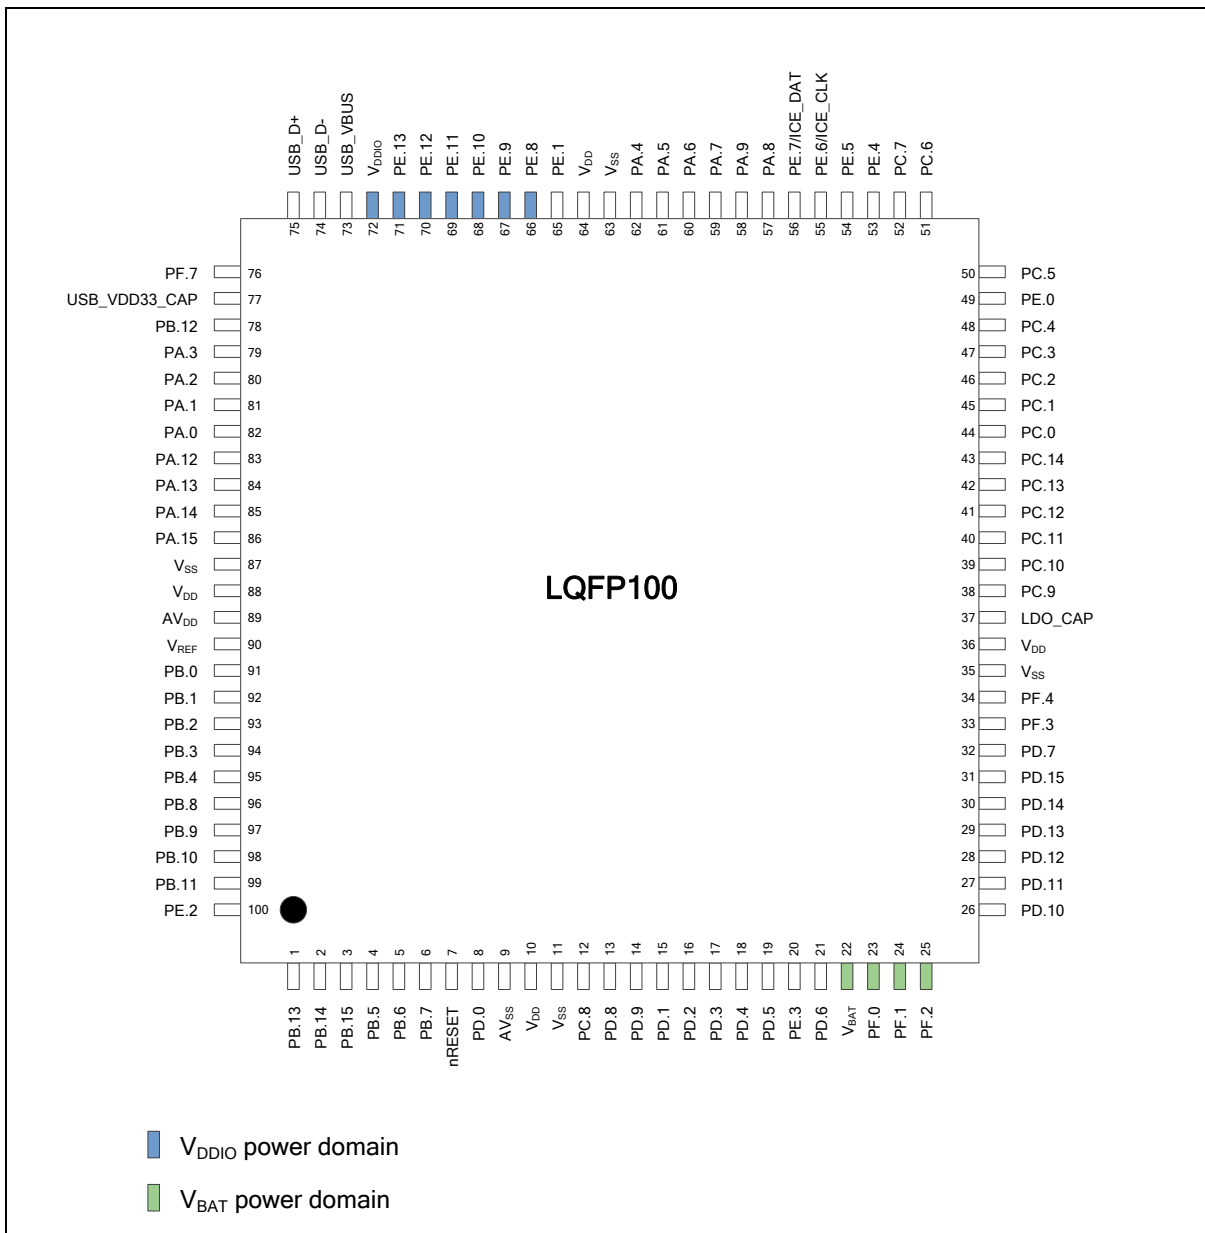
USB_D+ 75
USB_D- 74
USB_VBUS 73
$V_{DDIO}$ 72
PE.13 71
PE.12 70
PE.11 69
PE.10 68
PE.9 67
PE.8 66
PE.1 65
$V_{DD}$ 64
$V_{SS}$ 63
PA.4 62
PA.5 61
PA.6 60
PA.7 59
PA.9 58
PA.8 57
PE.7/ICE_DAT 56
PE.6/ICE_CLK 55
PE.5 54
PE.4 53
PC.7 52
PC.6 51

PF.7 76
USB_VDD33_CAP 77
PB.12 78
PA.3 79
PA.2 80
PA.1 81
PA.0 82
PA.12 83
PA.13 84
PA.14 85
PA.15 86
$V_{SS}$ 87
$V_{DD}$ 88
$AV_{DD}$ 89
$V_{REF}$ 90
PB.0 91
PB.1 92
PB.2 93
PB.3 94
PB.4 95
PB.8 96
PB.9 97
PB.10 98
PB.11 99
PE.2 100

LQFP100

50 PC.5
49 PE.0
48 PC.4
47 PC.3
46 PC.2
45 PC.1
44 PC.0
43 PC.14
42 PC.13
41 PC.12
40 PC.11
39 PC.10
38 PC.9
37 LDO_CAP
36 $V_{DD}$
35 $V_{SS}$
34 PF.4
33 PF.3
32 PD.7
31 PD.15
30 PD.14
29 PD.13
28 PD.12
27 PD.11
26 PD.10

1 PB.13
2 PB.14
3 PB.15
4 PB.5
5 PB.6
6 PB.7
7 nRESET
8 PD.0
9 $AV_{SS}$
10 $V_{DD}$
11 $V_{SS}$
12 PC.8
13 PD.8
14 PD.9
15 PD.1
16 PD.2
17 PD.3
18 PD.4
19 PD.5
20 PE.3
21 PD.6
22 $V_{BAT}$
23 PF.0
24 PF.1
25 PF.2

$V_{DDIO}$ power domain

$V_{BAT}$ power domain